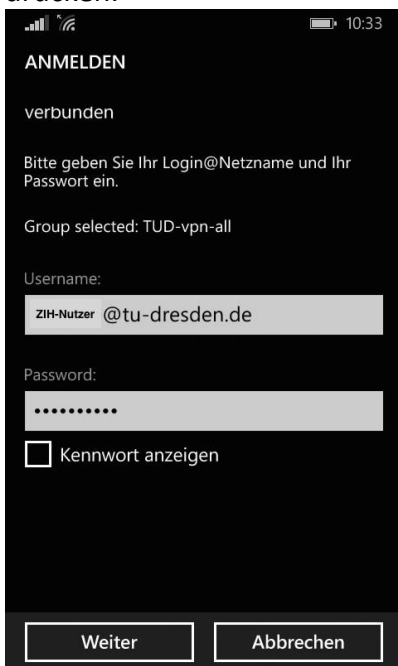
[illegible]

10:33

ANMELDEN

verbunden

Bitte geben Sie Ihr Login@Netzname und Ihr Passwort ein.

Group selected: TUD-vpn-all

Username:

ZIH-Nutzer @tu-dresden.de

Password:

•••••••••••

Kennwort anzeigen

Weiter

Abbrechen